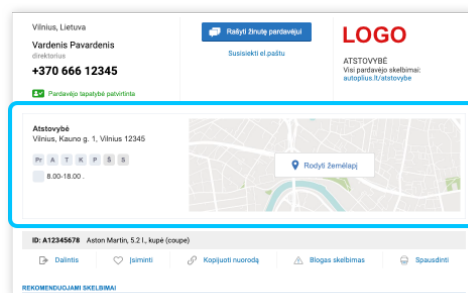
Vilnius, Lietuva

Vardenis Pavardenis

direktorius

+370 666 12345

Pardavėjo tapatybė patvirtinta

Rašyti žinutę pardavėjui

Susisiekti el.paštu

LOGO

ATSTOVYBĖ

Visi pardavėjo skelbimai:

autoplius.lt/atstovybe

Atstovybė

Vilnius, Kauno g. 1, Vilnius 12345

Pr A T K P Š S

8.00-18.00 .

Rodyti žemėlapį

ID: A12345678 Aston Martin, 5.2 l., kupė (coupe)

Dalintis

Įsiminti

Kopijuoti nuorodą

Blogas skelbimas

Spausdinti

REKOMENDUOJAMI SKELBIMAI